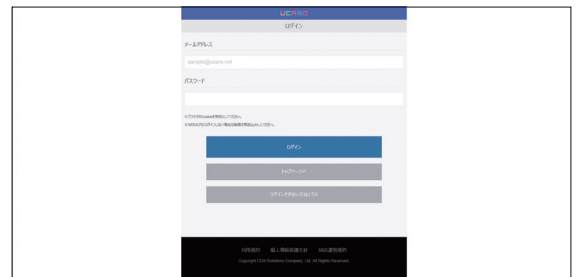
UCARO

ログイン

メールアドレス

sample@ucaro.net

パスワード

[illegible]

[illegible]

ログイン

トップページへ

ログインできない方はこちら

利用規約　個人情報保護方針　SMS通知規約

Copyright CEH Solutions Company, Ltd. All Rights Reserved.